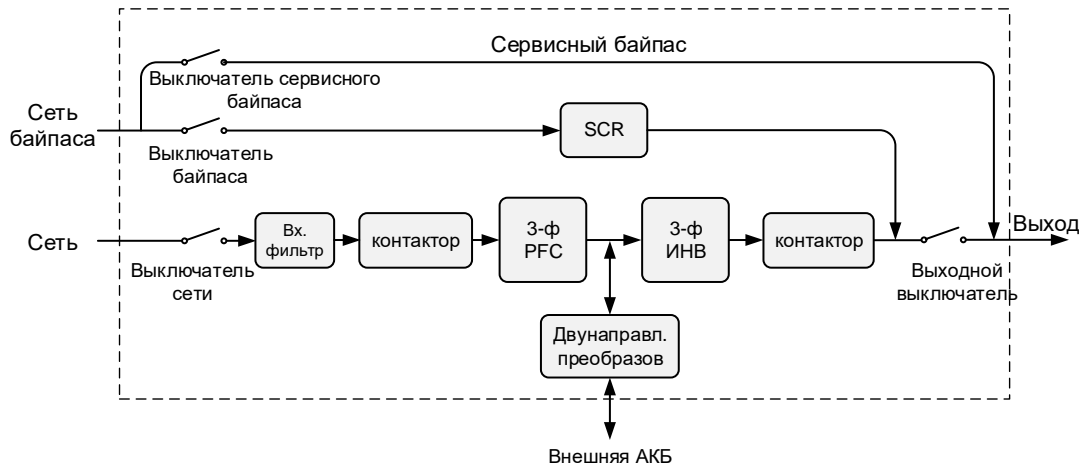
Сервисный байпас

Выключатель сервисного байпаса

Сеть байпаса

SCR

Выключатель байпаса

Сеть

Вх. фильтр

контактор

3-ф PFC

3-ф ИНВ

контактор

Выход

Выключатель сети

Выходной выключатель

Двунаправл. преобразов

Внешняя АКБ